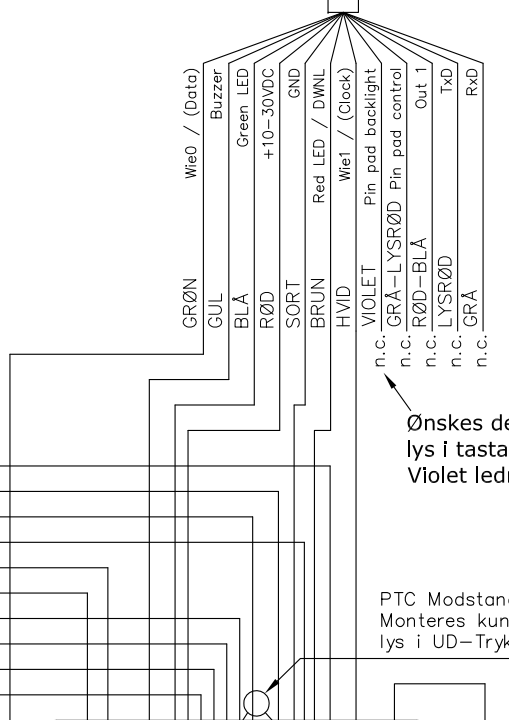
Wie0 / (Data)
Buzzer
Green LED
+10–30VDC
GND
Red LED / DWNL
Wie1 / (Clock)
Pin pad backlight
Pin pad control
Out 1
TxD
RxD

GRØN
GUL
BLÅ
RØD
SORT
BRUN
HVID
VIOLET
GRÅ–LYSRØD
RØD–BLÅ
LYSRØD
GRÅ

n.c.
n.c.
n.c.
n.c.
n.c.

Ønskes de
lys i tasta
Violet ledn

PTC Modstand
Monteres kun
lys i UD–Tryk